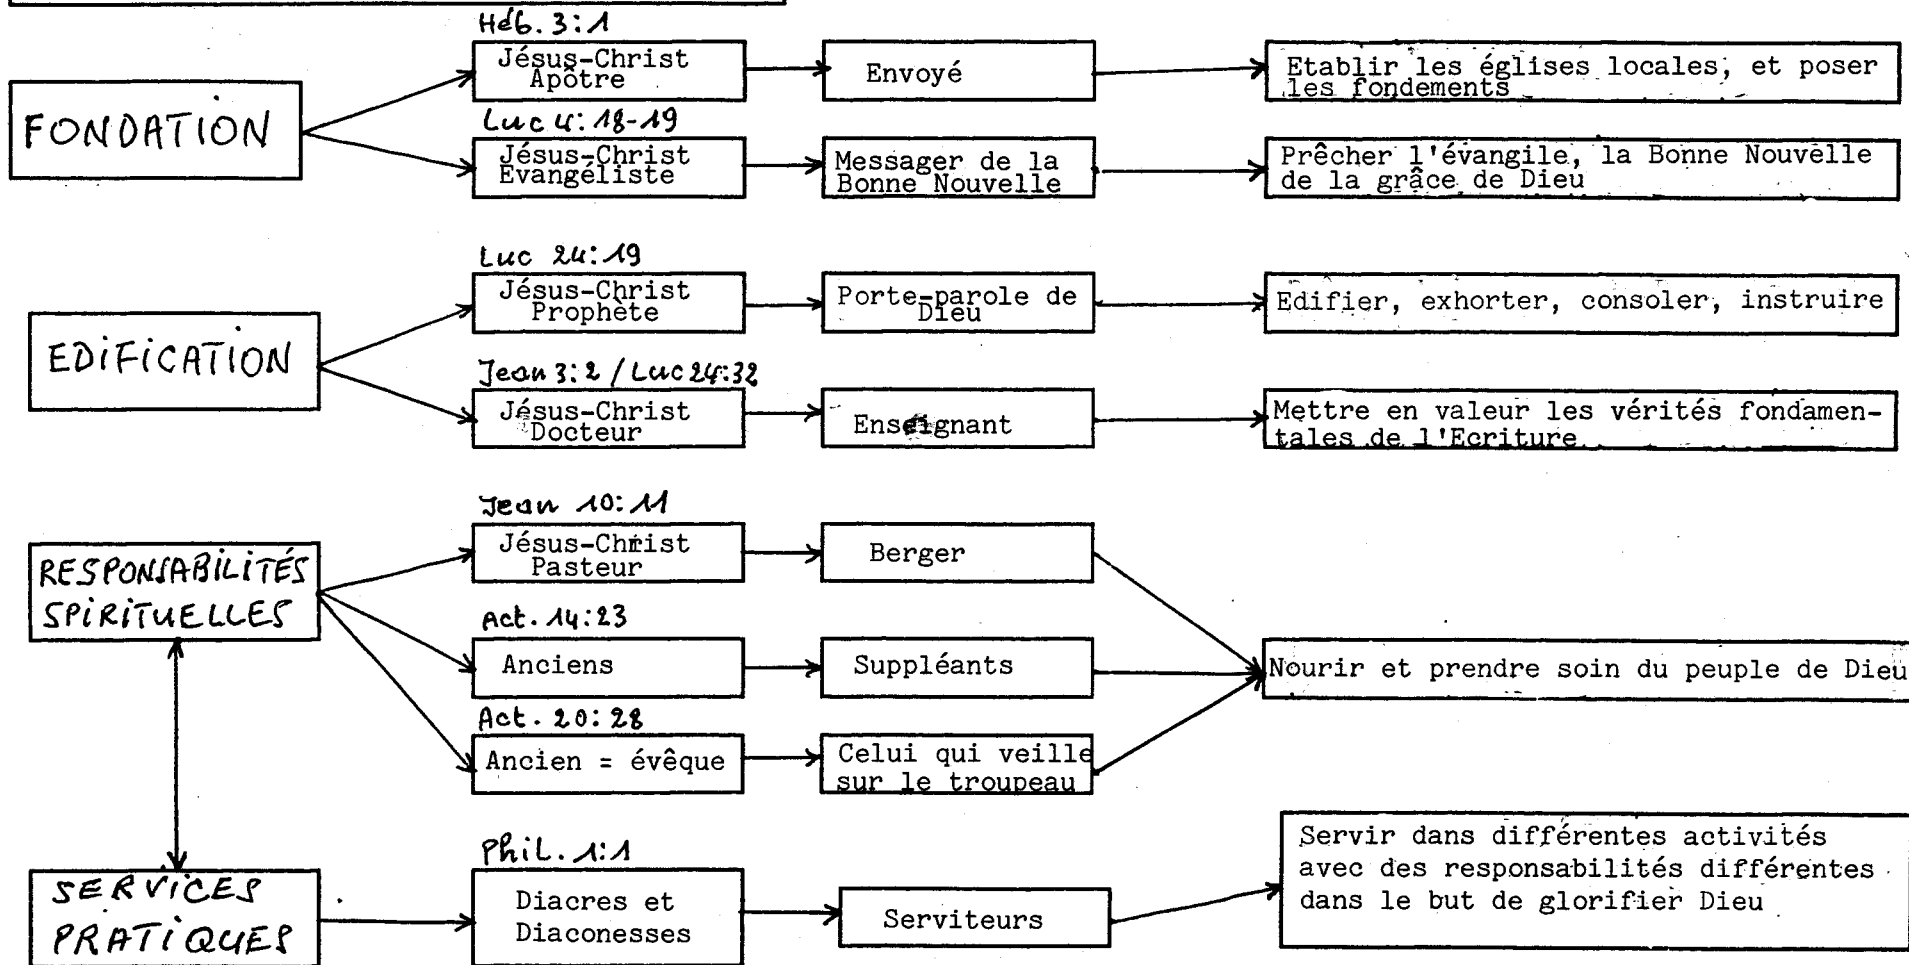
FONDATION

Héb. 3:1
Jésus-Christ Apôtre
Envoyé
Etablir les églises locales, et poser les fondements

Luc 4: 18-19
Jésus-Christ Evangéliste
Messager de la Bonne Nouvelle
Prêcher l'évangile, la Bonne Nouvelle de la grâce de Dieu

EDIFICATION

Luc 24:19
Jésus-Christ Prophète
Porte-parole de Dieu
Edifier, exhorter, consoler, instruire

Jean 3:2 / Luc 24:32
Jésus-Christ Docteur
Enseignant
Mettre en valeur les vérités fondamentales de l'Ecriture

RESPONSABILITÉS SPIRITUELLES

Jean 10:11
Jésus-Christ Pasteur
Berger

Act. 14:23
Anciens
Suppléants
Nourir et prendre soin du peuple de Dieu

Act. 20:28
Ancien = évêque
Celui qui veille sur le troupeau

SERVICES PRATIQUES

Phil. 1:1
Diacres et Diaconesses
Serviteurs
Servir dans différentes activités avec des responsabilités différentes dans le but de glorifier Dieu